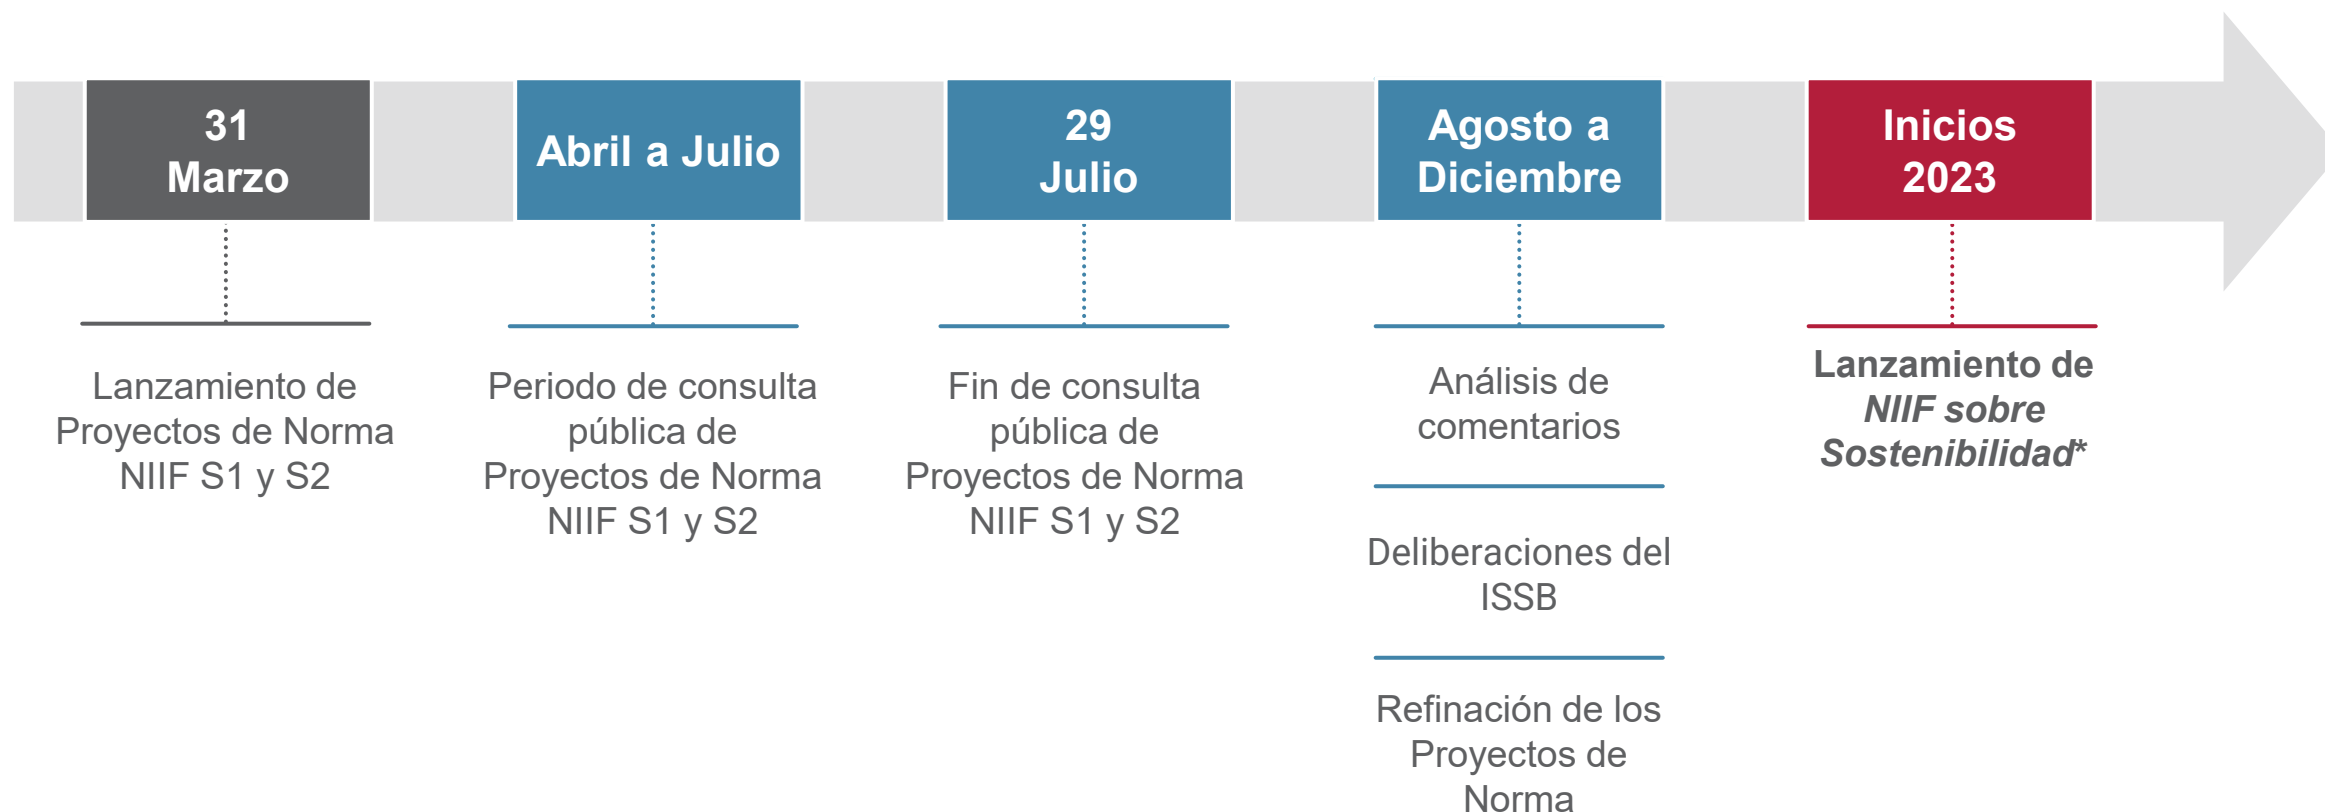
31 Marzo

Lanzamiento de Proyectos de Norma NIIF S1 y S2

Abril a Julio

Periodo de consulta pública de Proyectos de Norma NIIF S1 y S2

29 Julio

Fin de consulta pública de Proyectos de Norma NIIF S1 y S2

Agosto a Diciembre

Análisis de comentarios

Deliberaciones del ISSB

Refinación de los Proyectos de Norma

Inicios 2023

**Lanzamiento de *NIIF sobre Sostenibilidad****